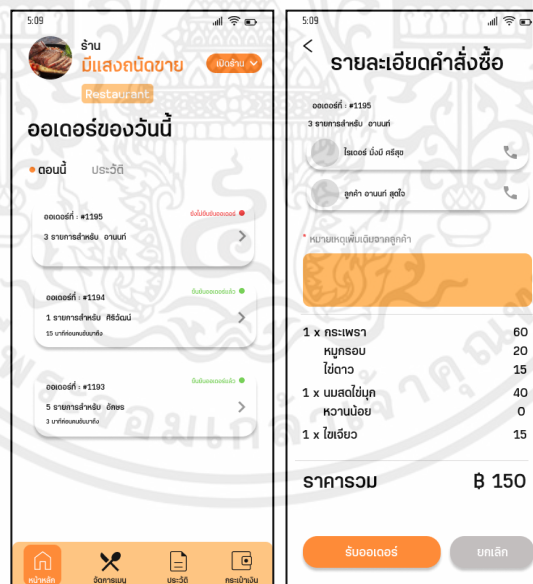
5:09

ร้าน
มีแสงตนัดขาย
เปิดร้าน
Restaurant

ออเดอร์ของวันนี้

ตอนนี้ ประวัติ

ออเดอร์ที่ : #1195
ยังไม่รับออเดอร์
3 รายการสำหรับ อานนท์

ออเดอร์ที่ : #1194
รับออเดอร์แล้ว
1 รายการสำหรับ ศิริวัฒน์
15 นาทีก่อนคนรับมาถึง

ออเดอร์ที่ : #1193
รับออเดอร์แล้ว
5 รายการสำหรับ อัคชร
3 นาทีก่อนคนรับมาถึง

หน้าหลัก จัดการเมนู ประวัติ กระเป๋าเงิน

5:09

รายละเอียดคำสั่งซื้อ

ออเดอร์ที่ : #1195
3 รายการสำหรับ อานนท์

ไรเดอร์ มั่งมี ศรีสุข

ลูกค้า อานนท์ สุดใจ

* หมายเหตุเพิ่มเติมจากลูกค้า

1 x กระเพรา 60
หมูกรอบ 20
ไข่ดาว 15
1 x นมสดไข่มุก 40
หวานน้อย 0
1 x ไข่เจียว 15

ราคารวม ฿ 150

รับออเดอร์ ยกเลิก